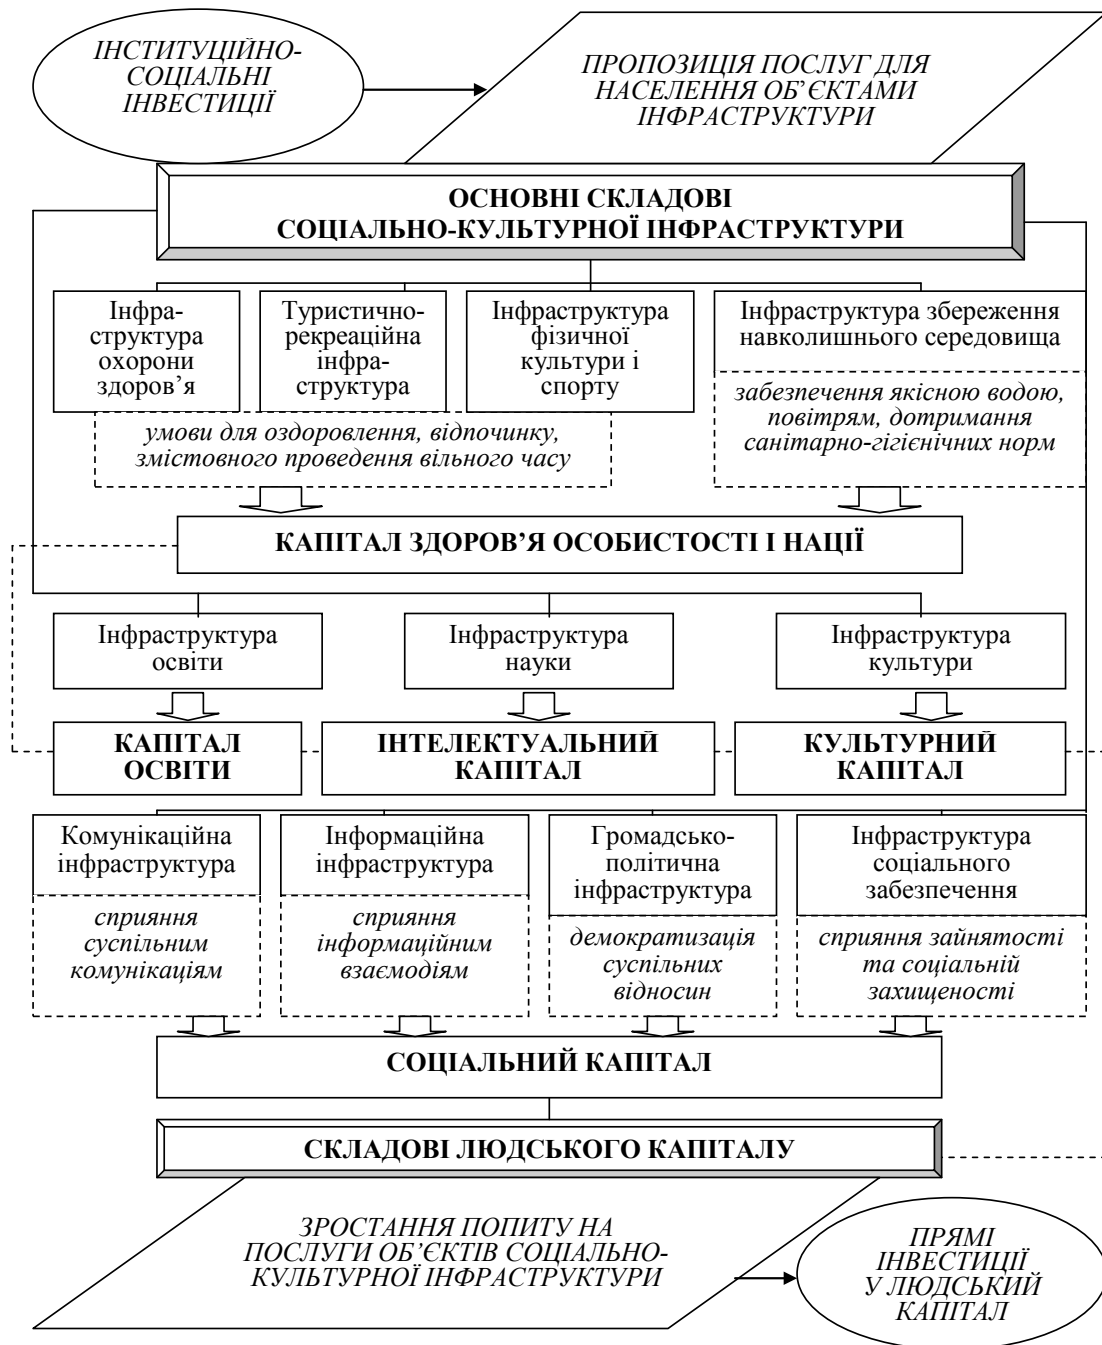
ІНСТИТУЦІЙНО-СОЦІАЛЬНІ ІНВЕСТИЦІЇ

ПРОПОЗИЦІЯ ПОСЛУГ ДЛЯ НАСЕЛЕННЯ ОБ'ЄКТАМИ ІНФРАСТРУКТУРИ

ОСНОВНІ СКЛАДОВІ СОЦІАЛЬНО-КУЛЬТУРНОЇ ІНФРАСТРУКТУРИ

Інфраструктура охорони здоров'я

Туристично-рекреаційна інфраструктура

Інфраструктура фізичної культури і спорту

Інфраструктура збереження навколишнього середовища

умови для оздоровлення, відпочинку, змістовного проведення вільного часу

забезпечення якісною водою, повітрям, дотримання санітарно-гігієнічних норм

КАПІТАЛ ЗДОРОВ'Я ОСОБИСТОСТІ І НАЦІЇ

Інфраструктура освіти

Інфраструктура науки

Інфраструктура культури

КАПІТАЛ ОСВІТИ

ІНТЕЛЕКТУАЛЬНИЙ КАПІТАЛ

КУЛЬТУРНИЙ КАПІТАЛ

Комунікаційна інфраструктура

Інформаційна інфраструктура

Громадсько-політична інфраструктура

Інфраструктура соціального забезпечення

сприяння суспільним комунікаціям

сприяння інформаційним взаємодіям

демократизація суспільних відносин

сприяння зайнятості та соціальній захищеності

СОЦІАЛЬНИЙ КАПІТАЛ

СКЛАДОВІ ЛЮДСЬКОГО КАПІТАЛУ

ЗРОСТАННЯ ПОПИТУ НА ПОСЛУГИ ОБ'ЄКТІВ СОЦІАЛЬНО-КУЛЬТУРНОЇ ІНФРАСТРУКТУРИ

ПРЯМІ ІНВЕСТИЦІЇ У ЛЮДСЬКИЙ КАПІТАЛ